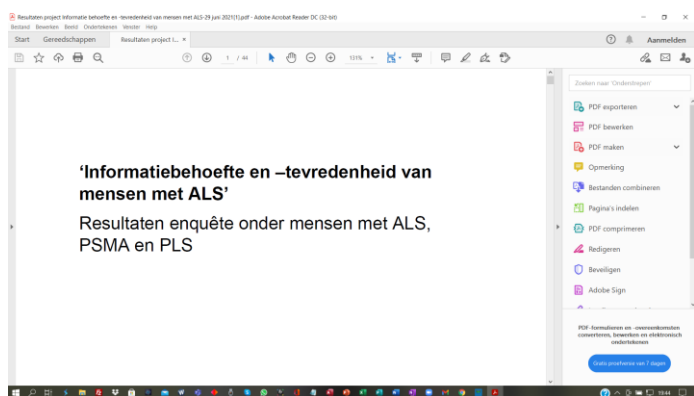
Resultaten project Informatie behoefte en -tevredenheid van mensen met ALS-29 juni 2021(1).pdf - Adobe Acrobat Reader DC (32-bit)
Bestand Bewerken Beeld Ondertekenen Venster Help

Start Gereedschappen Resultaten project I... ×

Aanmelden

1 / 44

131%

'Informatiebehoefte en –tevredenheid van mensen met ALS'

Resultaten enquête onder mensen met ALS, PSMA en PLS

Zoeken naar 'Onderstrepen'

PDF exporteren

PDF bewerken

PDF maken

Opmerking

Bestanden combineren

Pagina's indelen

PDF comprimeren

Redigeren

Beveiligen

Adobe Sign

PDF-formulieren en -overeenkomsten converteren, bewerken en elektronisch ondertekenen

Gratis proefversie van 7 dagen

19:44